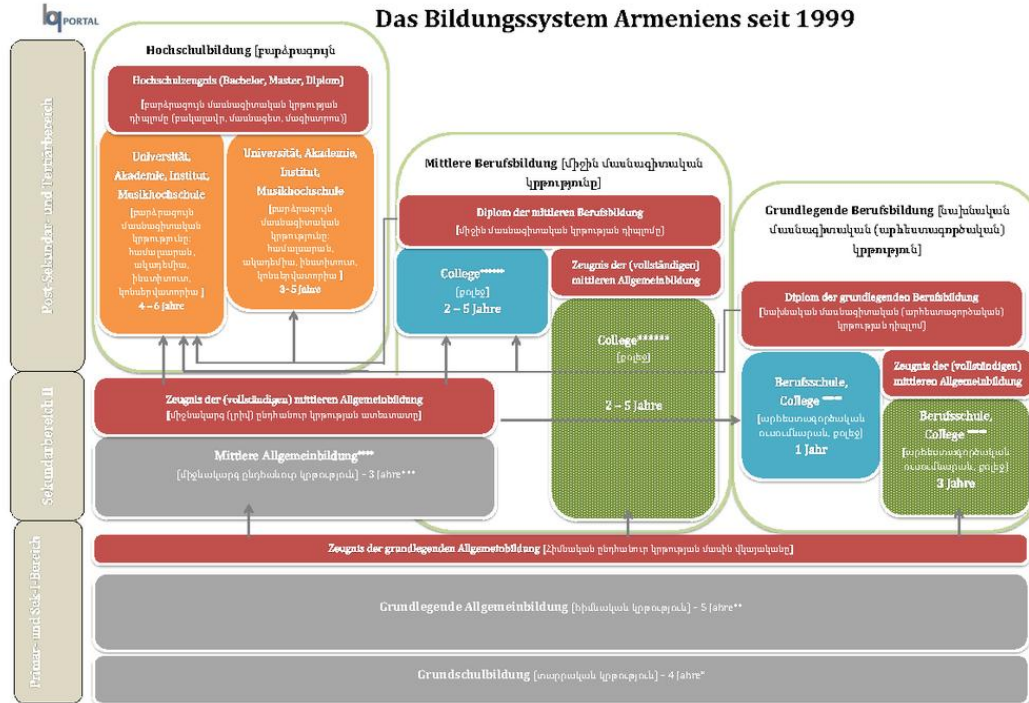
iq PORTAL

Das Bildungssystem Armeniens seit 1999

Post-Sekundar- und Tertiärbereich

Sekundarbereich II

Primar- und Sek.I-Bereich

Hochschulbildung [բարձրագույն

Hochschulzeugnis (Bachelor, Master, Diplom)
[բարձրագույն մասնագիտական կրթության դիպլոմ (բակալավր, մագիստր, մագիստրոս)]

Universität, Akademie, Institut, Musikhochschule
[բարձրագույն մասնագիտական կրթություն: համալսարան, ակադեմիա, ինստիտուտ, կոնսերվատորիա ]
4 – 6 Jahre

Universität, Akademie, Institut, Musikhochschule
[բարձրագույն մասնագիտական կրթություն: համալսարան, ակադեմիա, ինստիտուտ, կոնսերվատորիա ]
3 -5 Jahre

Mittlere Berufsbildung [միջին մասնագիտական կրթություն]

Diplom der mittleren Berufsbildung
[միջին մասնագիտական կրթության դիպլոմ]

College******
[քոլեջ]
2 – 5 Jahre

Zeugnis der (vollständigen) mittleren Allgemeinbildung

College******
[քոլեջ]
2 – 5 Jahre

Grundlegende Berufsbildung [նախնական մասնագիտական (արհեստագործական) կրթություն]

Diplom der grundlegenden Berufsbildung
[նախնական մասնագիտական (արհեստագործական) կրթության դիպլոմ]

Zeugnis der (vollständigen) mittleren Allgemeinbildung

Berufsschule, College*****
[արհեստագործական ուսումնարան, քոլեջ]
1 Jahr

Berufsschule, College*****
[արհեստագործական ուսումնարան, քոլեջ]
3 Jahre

Zeugnis der (vollständigen) mittleren Allgemeinbildung
[միջնակարգ (լրիվ) ընդհանուր կրթության ատեստատ]

Mittlere Allgemeinbildung****
[միջնակարգ ընդհանուր կրթություն] – 3 Jahre***

Zeugnis der grundlegenden Allgemeinbildung [Հիմնական ընդհանուր կրթության մասին վկայական]

Grundlegende Allgemeinbildung [հիմնական կրթություն] – 5 Jahre**

Grundschulbildung [տարրական կրթություն] – 4 Jahre*